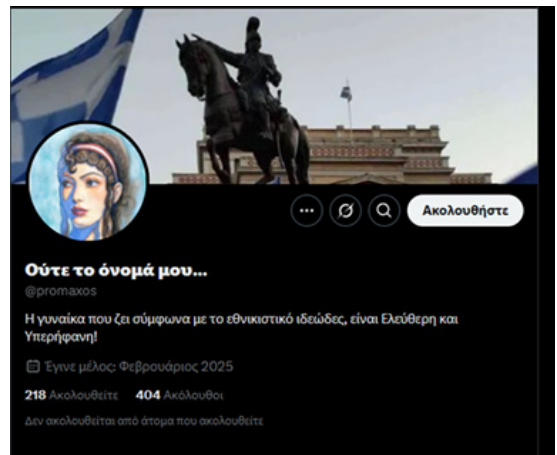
Ακολουθήστε

Ούτε το όνομά μου...
@promaxos

Η γυναίκα που ζει σύμφωνα με το εθνικιστικό ιδεώδες, είναι Ελεύθερη και Υπερήφανη!

Έγινε μέλος: Φεβρουάριος 2025

218 Ακολουθείτε 404 Ακόλουθοι

Δεν ακολουθείται από άτομα που ακολουθείτε